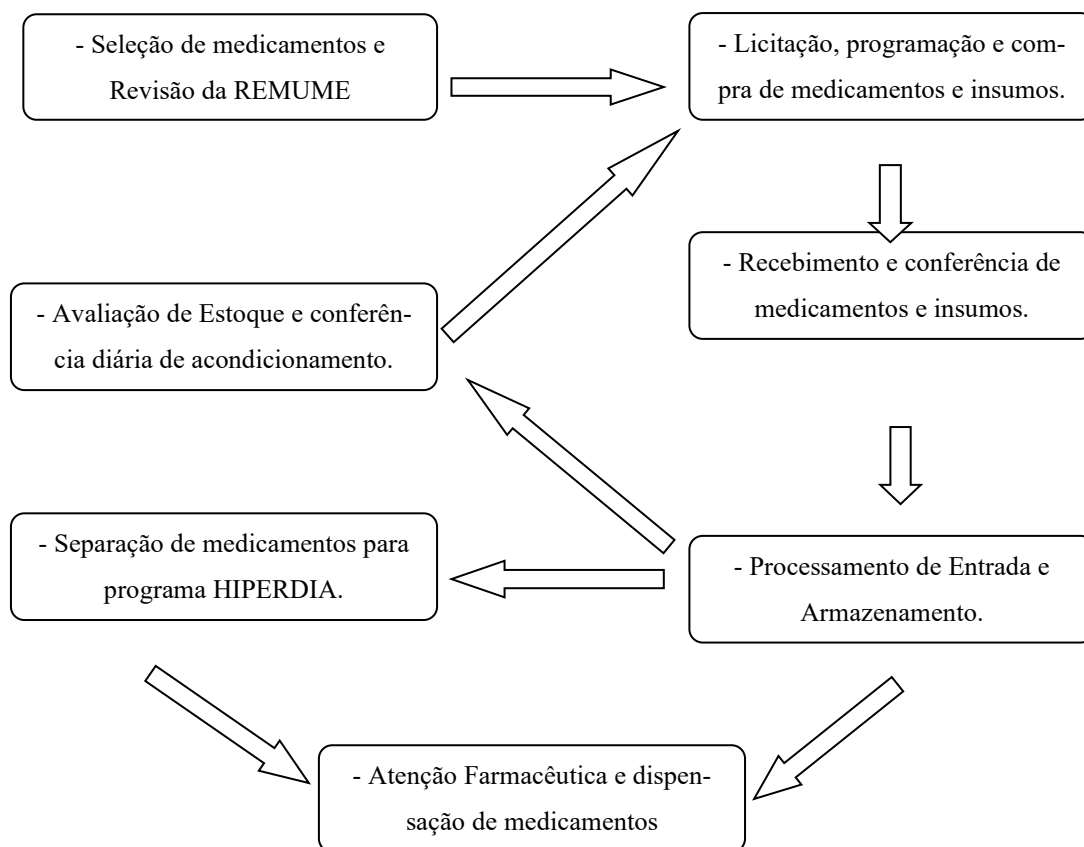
- Seleção de medicamentos e Revisão da REMUME

- Licitação, programação e compra de medicamentos e insumos.

- Recebimento e conferência de medicamentos e insumos.

- Avaliação de Estoque e conferência diária de acondicionamento.

- Separação de medicamentos para programa HIPERDIA.

- Processamento de Entrada e Armazenamento.

- Atenção Farmacêutica e dispensação de medicamentos